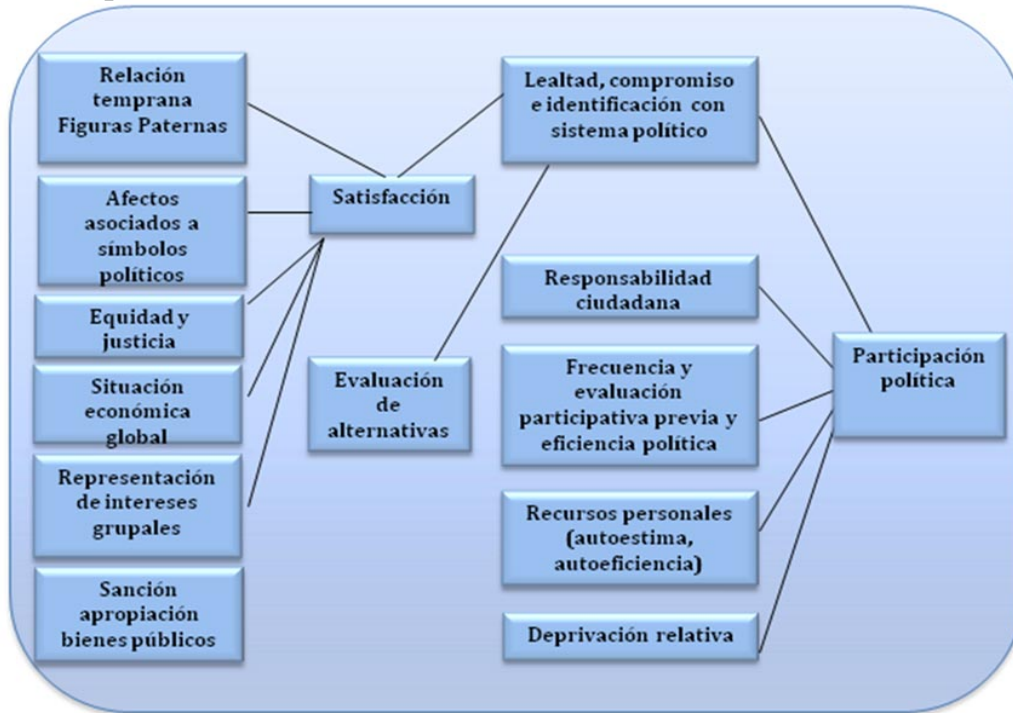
Relación temprana Figuras Paternas

Afectos asociados a símbolos políticos

Equidad y justicia

Situación económica global

Representación de intereses grupales

Sanción apropiación bienes públicos

Satisfacción

Evaluación de alternativas

Lealtad, compromiso e identificación con sistema político

Responsabilidad ciudadana

Frecuencia y evaluación participativa previa y eficiencia política

Recursos personales (autoestima, autoeficiencia)

Deprivación relativa

Participación política